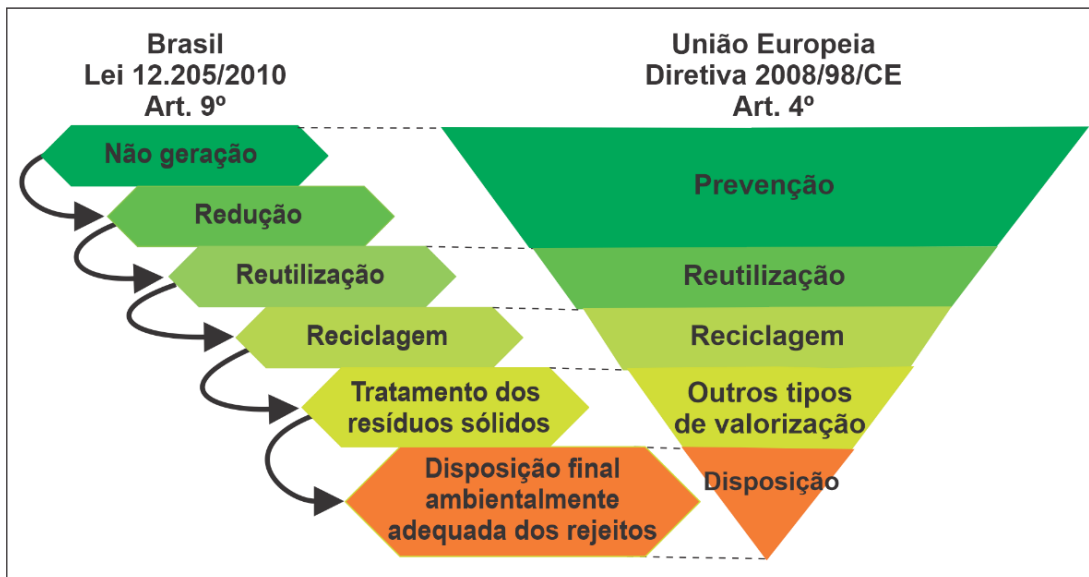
Brasil
Lei 12.205/2010
Art. 9º

Não geração

Redução

Reutilização

Reciclagem

Tratamento dos resíduos sólidos

Disposição final ambientalmente adequada dos rejeitos

União Europeia
Diretiva 2008/98/CE
Art. 4º

Prevenção

Reutilização

Reciclagem

Outros tipos de valorização

Disposição